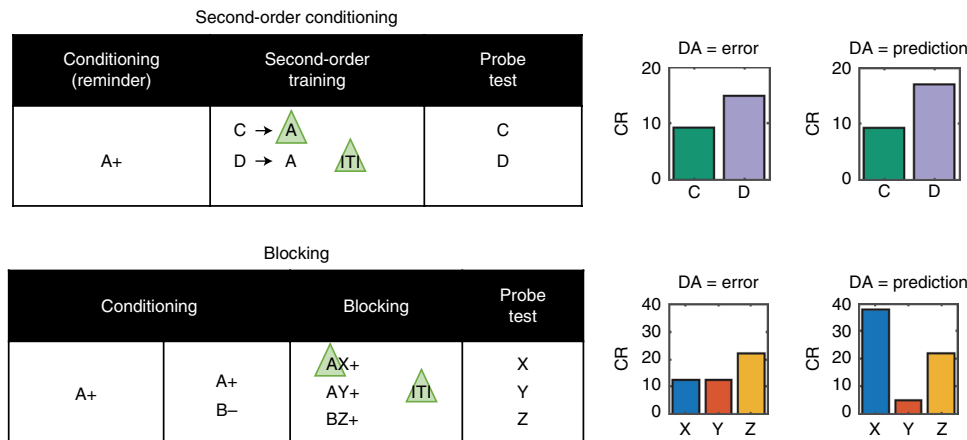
Second-order conditioning

| Conditioning (reminder) | Second-order training | Probe test |
|---|---|---|
| A+ | C → A<br>D → A ITI | C<br>D |

DA = error

20
10
0
CR
C D

DA = prediction

20
10
0
CR
C D

Blocking

| Conditioning | | Blocking | Probe test |
|---|---|---|---|
| A+ | A+<br>B– | AX+<br>AY+ ITI<br>BZ+ | X<br>Y<br>Z |

DA = error

40
30
20
10
0
CR
X Y Z

DA = prediction

40
30
20
10
0
CR
X Y Z